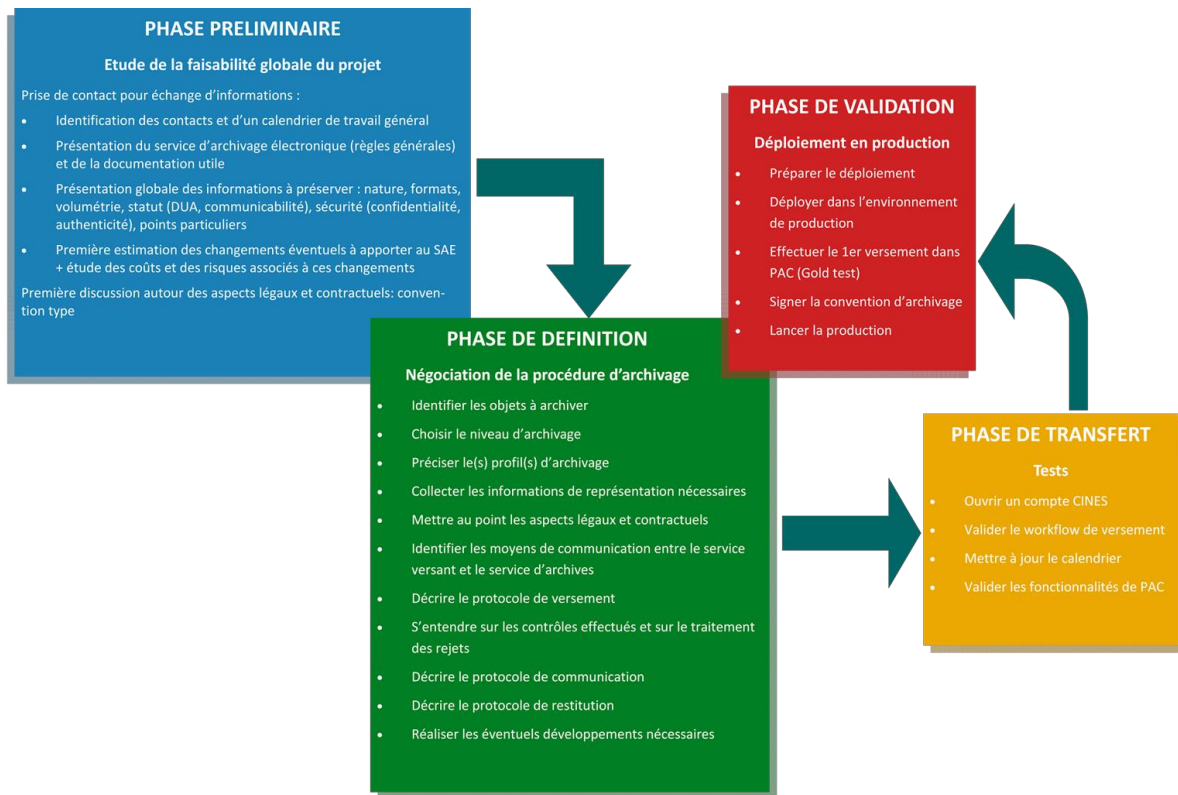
PHASE PRELIMINAIRE

Etude de la faisabilité globale du projet

Prise de contact pour échange d'informations :

- Identification des contacts et d'un calendrier de travail général
- Présentation du service d'archivage électronique (règles générales) et de la documentation utile
- Présentation globale des informations à préserver : nature, formats, volumétrie, statut (DUA, communicabilité), sécurité (confidentialité, authenticité), points particuliers
- Première estimation des changements éventuels à apporter au SAE + étude des coûts et des risques associés à ces changements

Première discussion autour des aspects légaux et contractuels: convention type

PHASE DE VALIDATION

Déploiement en production

- Préparer le déploiement
- Déployer dans l'environnement de production
- Effectuer le 1er versement dans PAC (Gold test)
- Signer la convention d'archivage
- Lancer la production

PHASE DE DEFINITION

Négociation de la procédure d'archivage

- Identifier les objets à archiver
- Choisir le niveau d'archivage
- Préciser le(s) profil(s) d'archivage
- Collecter les informations de représentation nécessaires
- Mettre au point les aspects légaux et contractuels
- Identifier les moyens de communication entre le service versant et le service d'archives
- Décrire le protocole de versement
- S'entendre sur les contrôles effectués et sur le traitement des rejets
- Décrire le protocole de communication
- Décrire le protocole de restitution
- Réaliser les éventuels développements nécessaires

PHASE DE TRANSFERT

Tests

- Ouvrir un compte CINES
- Valider le workflow de versement
- Mettre à jour le calendrier
- Valider les fonctionnalités de PAC